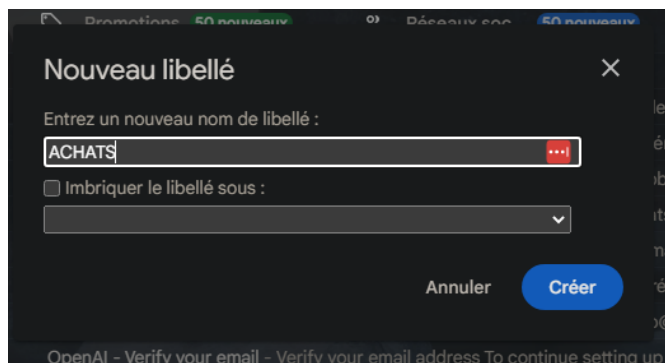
Promotions 50 nouveaux
Réseaux soc 50 nouveaux

Nouveau libellé

Entrez un nouveau nom de libellé :

ACHATS

Imbriquer le libellé sous :

Annuler
Créer

OpenAI - Verify your email - Verify your email address To continue setting up